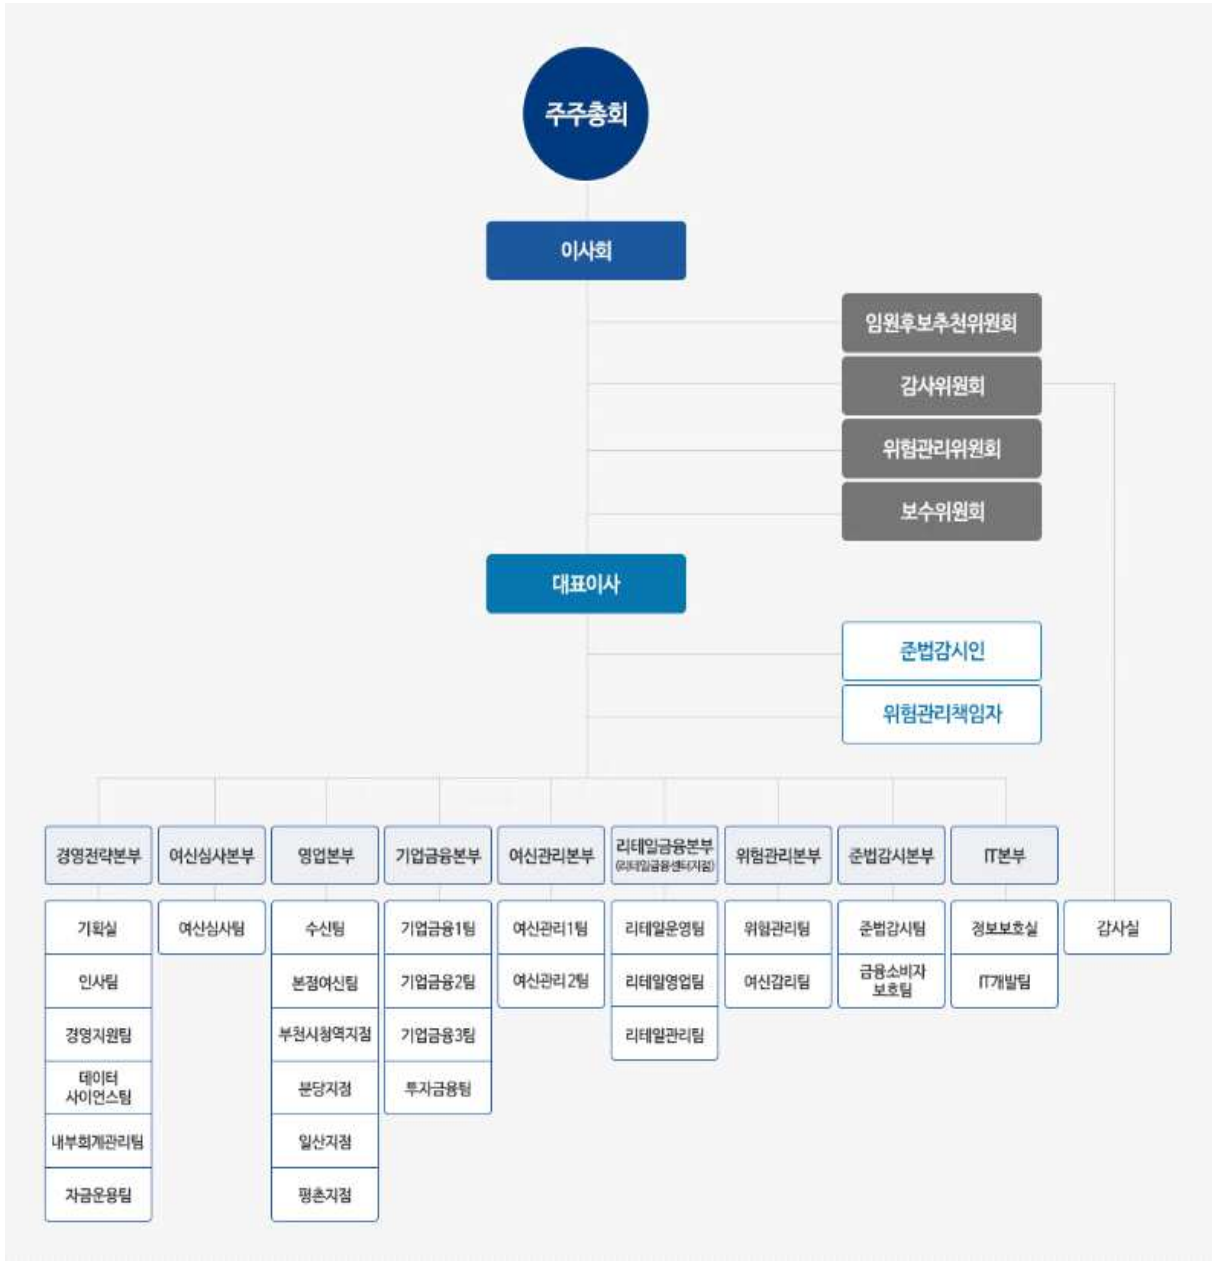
주주총회

이사회

임원후보추천위원회

감사위원회

위험관리위원회

보수위원회

대표이사

준법감시인

위험관리책임자

경영전략본부
기획실
인사팀
경영지원팀
데이터 사이언스팀
내부회계관리팀
자금운용팀

여신심사본부
여신심사팀

영업본부
수신팀
본점여신팀
부천시청역지점
분당지점
일산지점
평촌지점

기업금융본부
기업금융1팀
기업금융2팀
기업금융3팀
투자금융팀

여신관리본부
여신관리1팀
여신관리2팀

리테일금융본부 (리테일금융센터(지점))
리테일운영팀
리테일영업팀
리테일관리팀

위험관리본부
위험관리팀
여신감리팀

준법감시본부
준법감시팀
금융소비자 보호팀

IT본부
정보보호실
IT개발팀

감사실